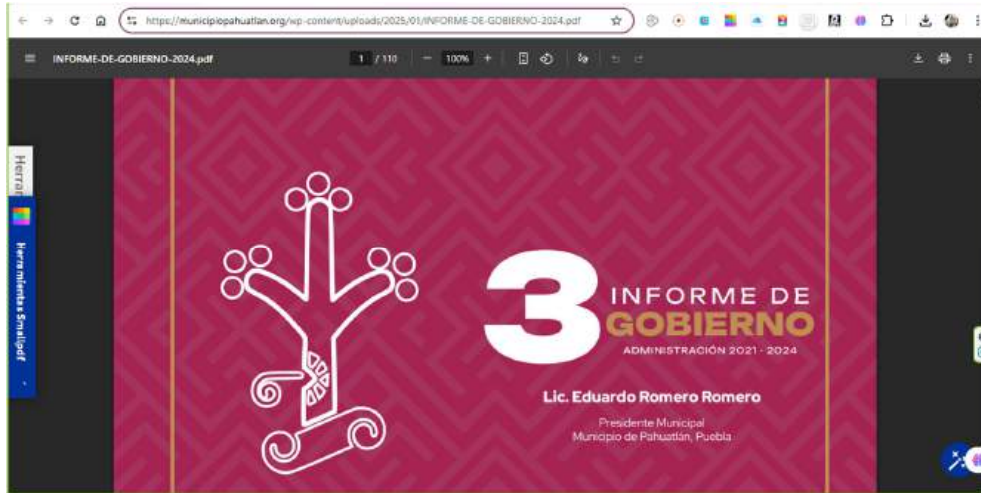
https://municipiopahuatlan.org/wp-content/uploads/2025/01/INFORME-DE-GOBIERNO-2024.pdf

INFORME-DE-GOBIERNO-2024.pdf

1 / 110

100%

Herra

Herramientas Smallpdf

3 INFORME DE GOBIERNO

ADMINISTRACIÓN 2021 - 2024

Lic. Eduardo Romero Romero

Presidente Municipal
Municipio de Pahuatlán, Puebla